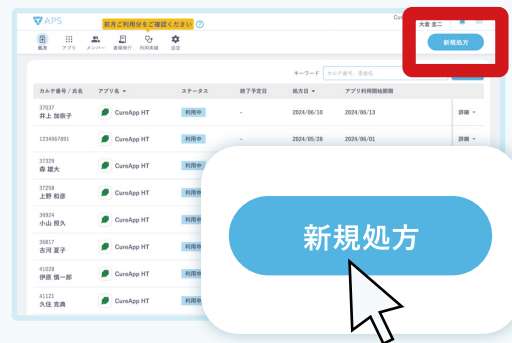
APS

前月ご利用分をご確認ください ?

大倉 圭二

新規処方

処方 アプリ メンバー 書類発行 利用実績 設定

キーワード カルテ番号、患者名

| カルテ番号 / 氏名 | アプリ名 | ステータス | 終了予定日 | 処方日 | アプリ利用開始期間 | |
|---|---|---|---|---|---|---|
| 37037 井上 加奈子 | CureApp HT | 利用中 | - | 2024/06/10 | 2024/06/13 | 詳細 |
| 1234567891 | CureApp HT | 利用中 | - | 2024/05/28 | 2024/06/01 | 詳細 |
| 37329 森 雄大 | CureApp HT | 利用中 | | | | |
| 37258 上野 和彦 | CureApp HT | 利用中 | | | | |
| 36924 小山 朋久 | CureApp HT | 利用中 | | | | |
| 36817 古河 夏子 | CureApp HT | 利用中 | | | | |
| 41028 伊藤 慎一郎 | CureApp HT | 利用中 | | | | |
| 41121 久住 克典 | CureApp HT | 利用中 | | | | |

新規処方